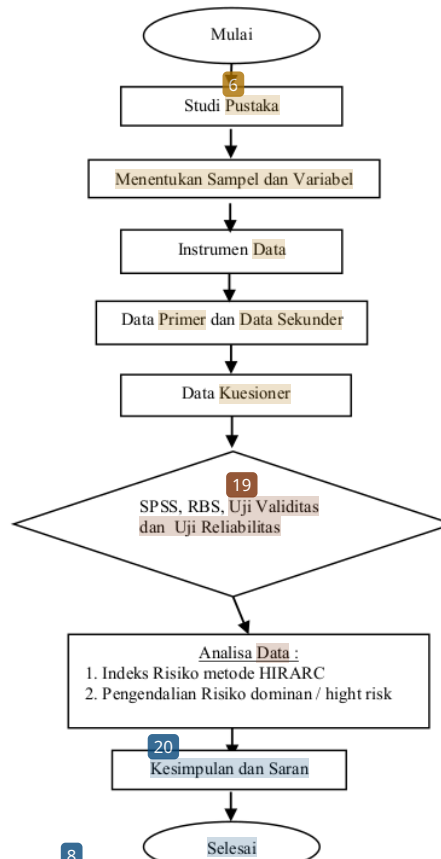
Mulai

6

Studi Pustaka

Menentukan Sampel dan Variabel

Instrumen Data

Data Primer dan Data Sekunder

Data Kuesioner

19

SPSS, RBS, Uji Validitas dan Uji Reliabilitas

Analisa Data :
1. Indeks Risiko metode HIRARC
2. Pengendalian Risiko dominan / hight risk

20

Kesimpulan dan Saran

8

Selesai